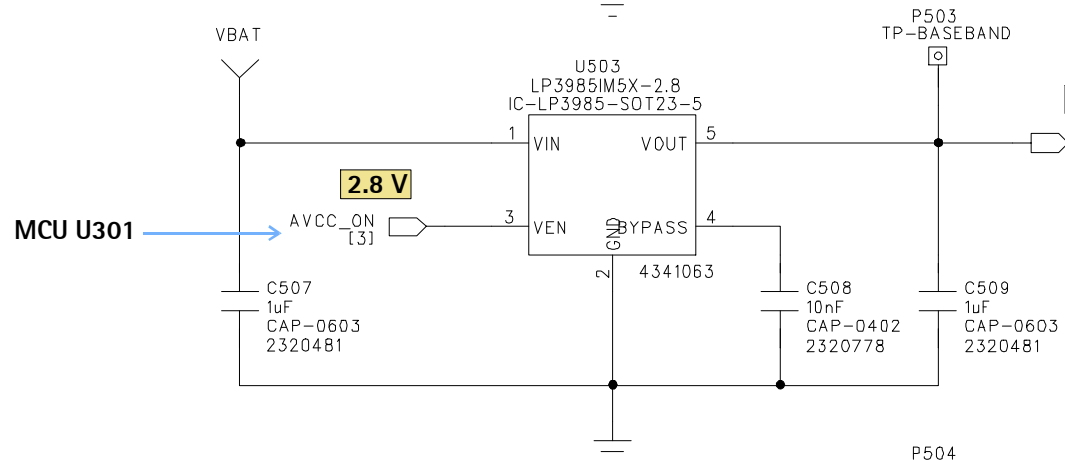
VBAT

U503
LP3985IM5X-2.8
IC-LP3985-SOT23-5

P503
TP-BASEBAND

1 VIN
VOUT 5

2.8 V

MCU U301

AVCC_ON
[3]

3 VEN
BYPASS 4
GND
2

4341063

C507
1uF
CAP-0603
2320481

C508
10nF
CAP-0402
2320778

C509
1uF
CAP-0603
2320481

P504